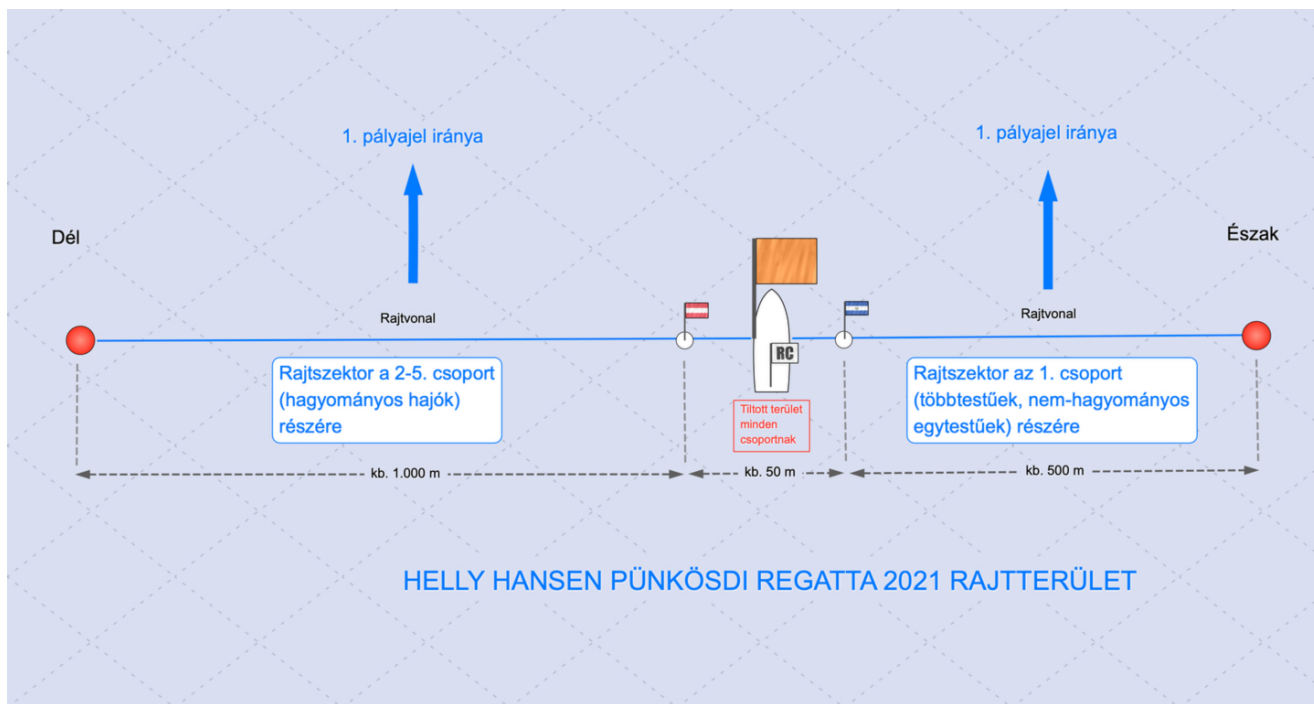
1. pályajel iránya

1. pályajel iránya

Dél

Észak

Rajtvonal

Rajtvonal

RC

Rajtszektor a 2-5. csoport (hagyományos hajók) részére

Tiltott terület minden csoportnak

Rajtszektor az 1. csoport (többtestűek, nem-hagyományos egytestűek) részére

kb. 1.000 m

kb. 50 m

kb. 500 m

HELLY HANSEN PÜNKÖSDI REGATTA 2021 RAJTTERÜLET